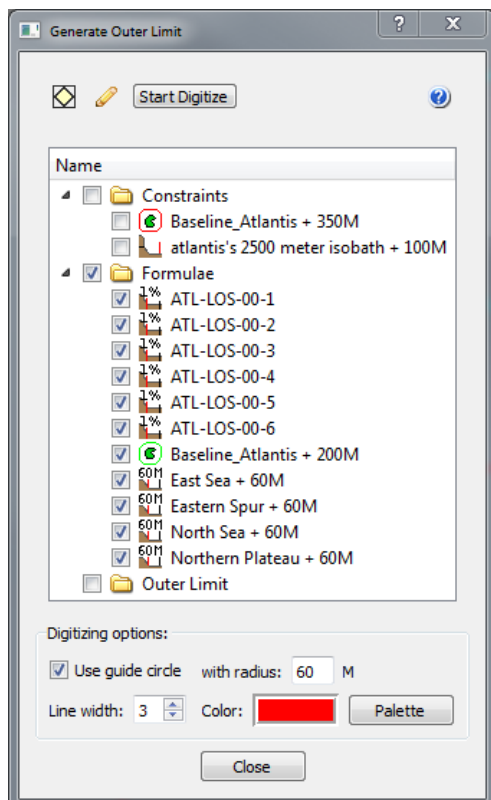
Generate Outer Limit

?
X

Start Digitize

Name
Constraints
Baseline_Atlantis + 350M
atlantis's 2500 meter isobath + 100M
Formulae
1% ATL-LOS-00-1
1% ATL-LOS-00-2
1% ATL-LOS-00-3
1% ATL-LOS-00-4
1% ATL-LOS-00-5
1% ATL-LOS-00-6
Baseline_Atlantis + 200M
60M East Sea + 60M
60M Eastern Spur + 60M
60M North Sea + 60M
60M Northern Plateau + 60M
Outer Limit

Digitizing options:
Use guide circle with radius: 60 M
Line width: 3 Color: Palette

Close